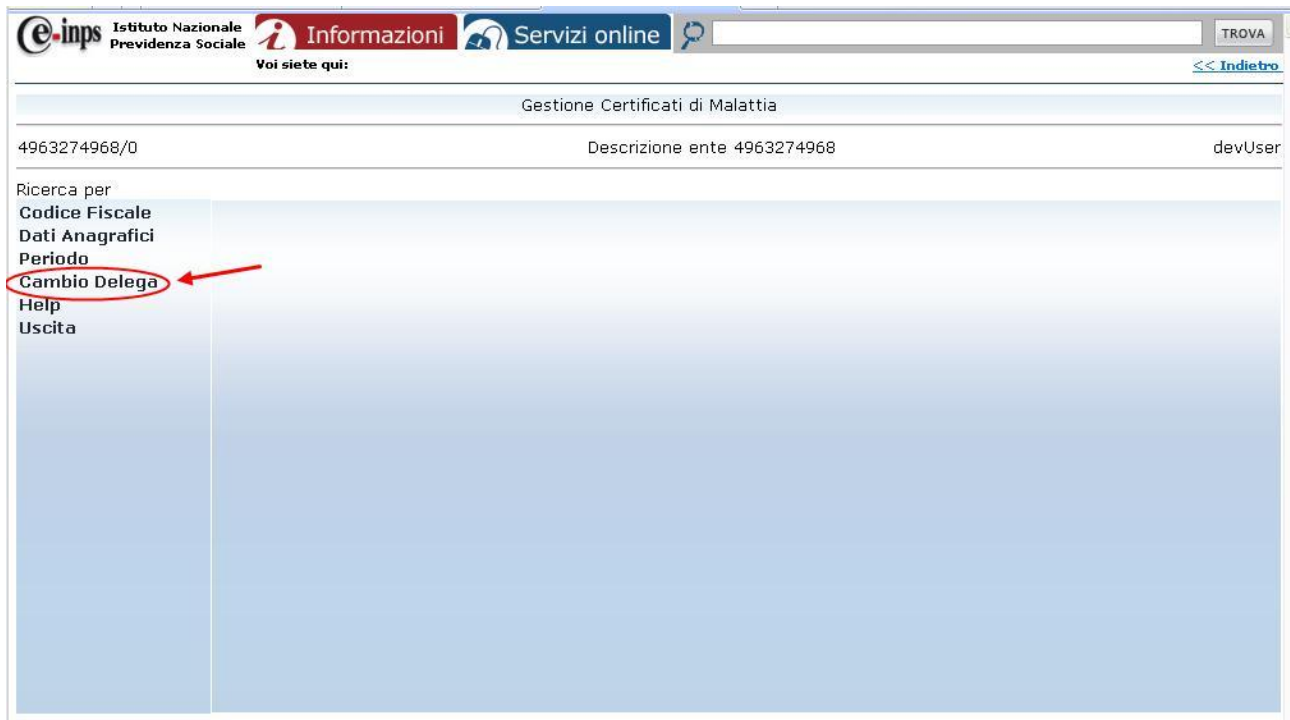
e-inps Istituto Nazionale Previdenza Sociale
Informazioni
Servizi online
TROVA
Voi siete qui:
<< Indietro

Gestione Certificati di Malattia

4963274968/0
Descrizione ente 4963274968
devUser

Ricerca per
Codice Fiscale
Dati Anagrafici
Periodo
Cambio Delega
Help
Uscita